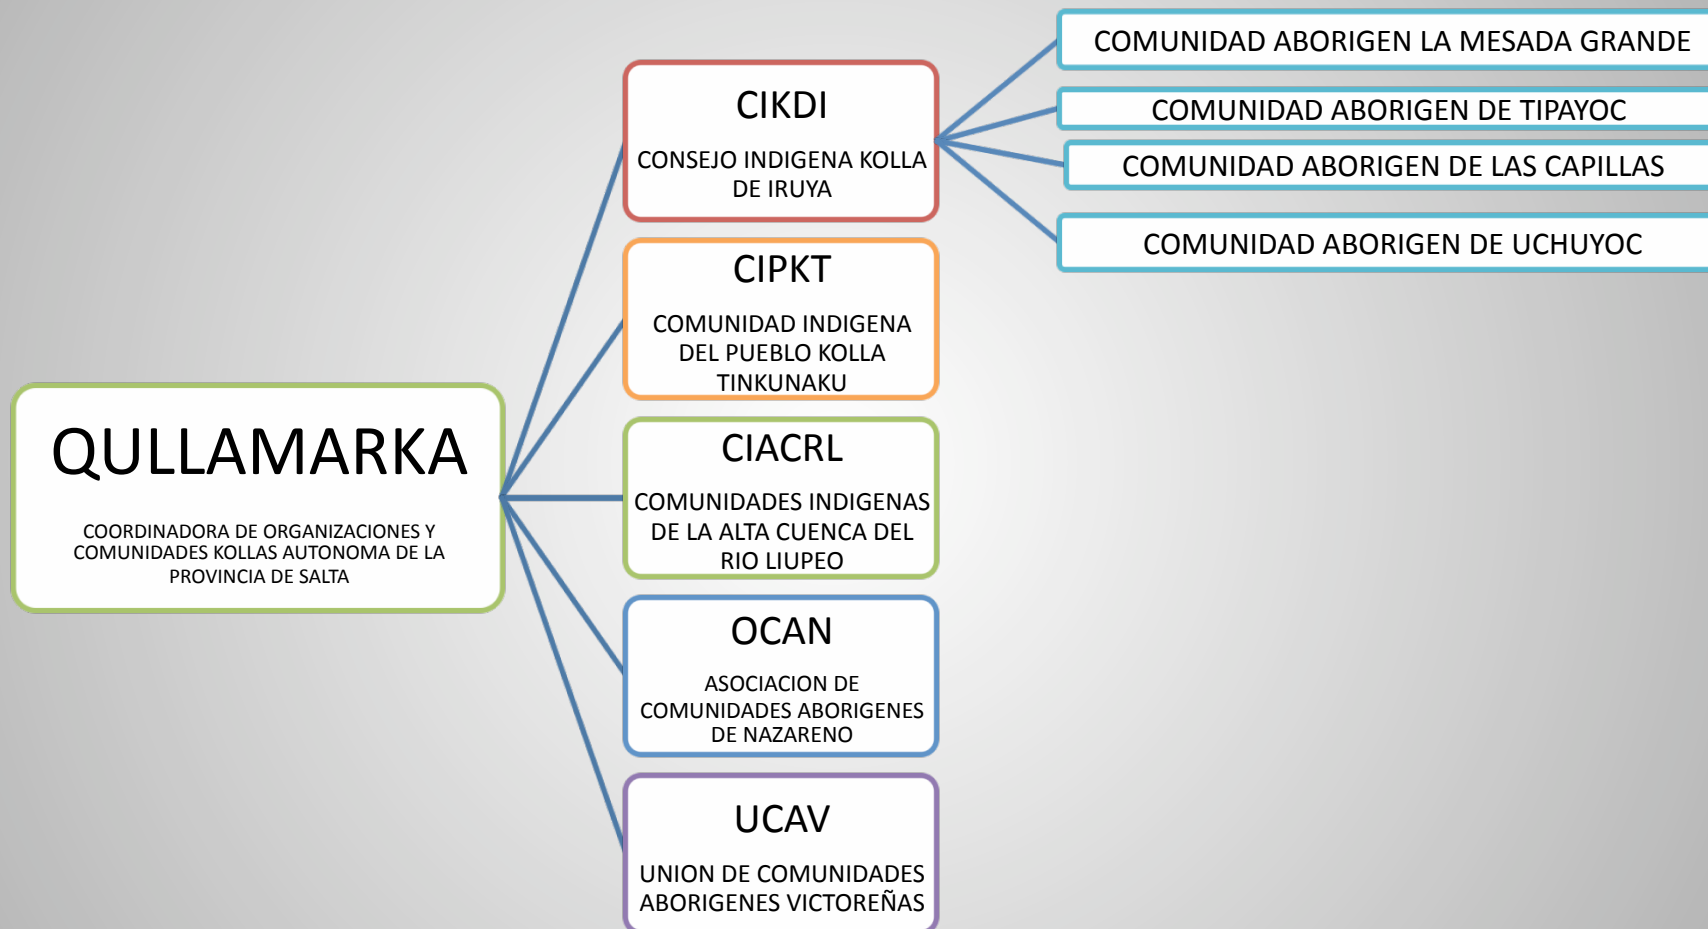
QULLAMARKA

COORDINADORA DE ORGANIZACIONES Y COMUNIDADES KOLLAS AUTONOMA DE LA PROVINCIA DE SALTA

CIKDI

CONSEJO INDIGENA KOLLA DE IRUYA

COMUNIDAD ABORIGEN LA MESADA GRANDE

COMUNIDAD ABORIGEN DE TIPAYOC

COMUNIDAD ABORIGEN DE LAS CAPILLAS

COMUNIDAD ABORIGEN DE UCHUYOC

CIPKT

COMUNIDAD INDIGENA DEL PUEBLO KOLLA TINKUNAKU

CIACRL

COMUNIDADES INDIGENAS DE LA ALTA CUENCA DEL RIO LIUPEO

OCAN

ASOCIACION DE COMUNIDADES ABORIGENES DE NAZARENO

UCAV

UNION DE COMUNIDADES ABORIGENES VICTOREÑAS